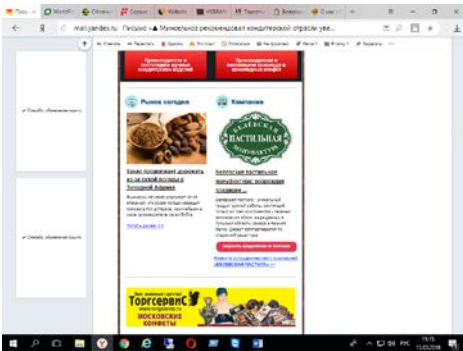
mail.yandex.ru Письмо «▲ Минсельхоз рекомендовал кондитерской отрасли уве...

Рынок сегодня

Компании

Какао продолжает дорожать из-за плохой погоды в Западной Африке

Читать далее >>

Белевская пастильная мануфактура: возрождая традиции...

Новости и предложения от компании «БЕЛЕВСКАЯ ПАСТИЛА» >>

ТОРГСЕРВИС

МОСКОВСКИЕ КОНФЕТЫ

БЕЛЕВСКАЯ ПАСТИЛЬНАЯ МАНУФАКТУРА

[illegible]